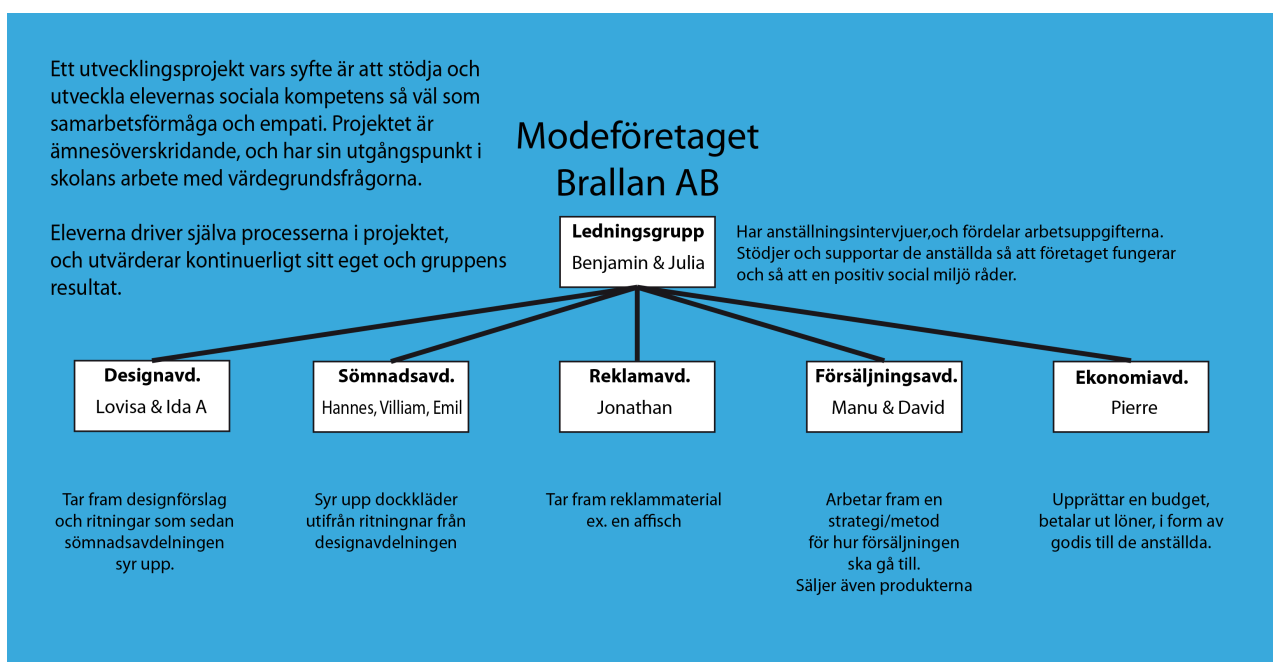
Ett utvecklingsprojekt vars syfte är att stödja och utveckla elevernas sociala kompetens så väl som samarbetsförmåga och empati. Projektet är ämnesöverskridande, och har sin utgångspunkt i skolans arbete med värdegrundsfrågorna.

Eleverna driver själva processerna i projektet, och utvärderar kontinuerligt sitt eget och gruppens resultat.

Modeföretaget Brallan AB

Ledningsgrupp
Benjamin & Julia

Har anställningsintervjuer,och fördelar arbetsuppgifterna. Stödjer och supportar de anställda så att företaget fungerar och så att en positiv social miljö råder.

Designavd.
Lovisa & Ida A

Sömnadsavd.
Hannes, Villiam, Emil

Reklamavd.
Jonathan

Försäljningsavd.
Manu & David

Ekonomiavd.
Pierre

Tar fram designförslag och ritningar som sedan sömnadsavdelningen syr upp.

Syr upp dockkläder utifrån ritningnar från designavdelningen

Tar fram reklammaterial ex. en affisch

Arbetar fram en strategi/metod för hur försäljningen ska gå till. Säljer även produkterna

Upprättar en budget, betalar ut löner, i form av godis till de anställda.